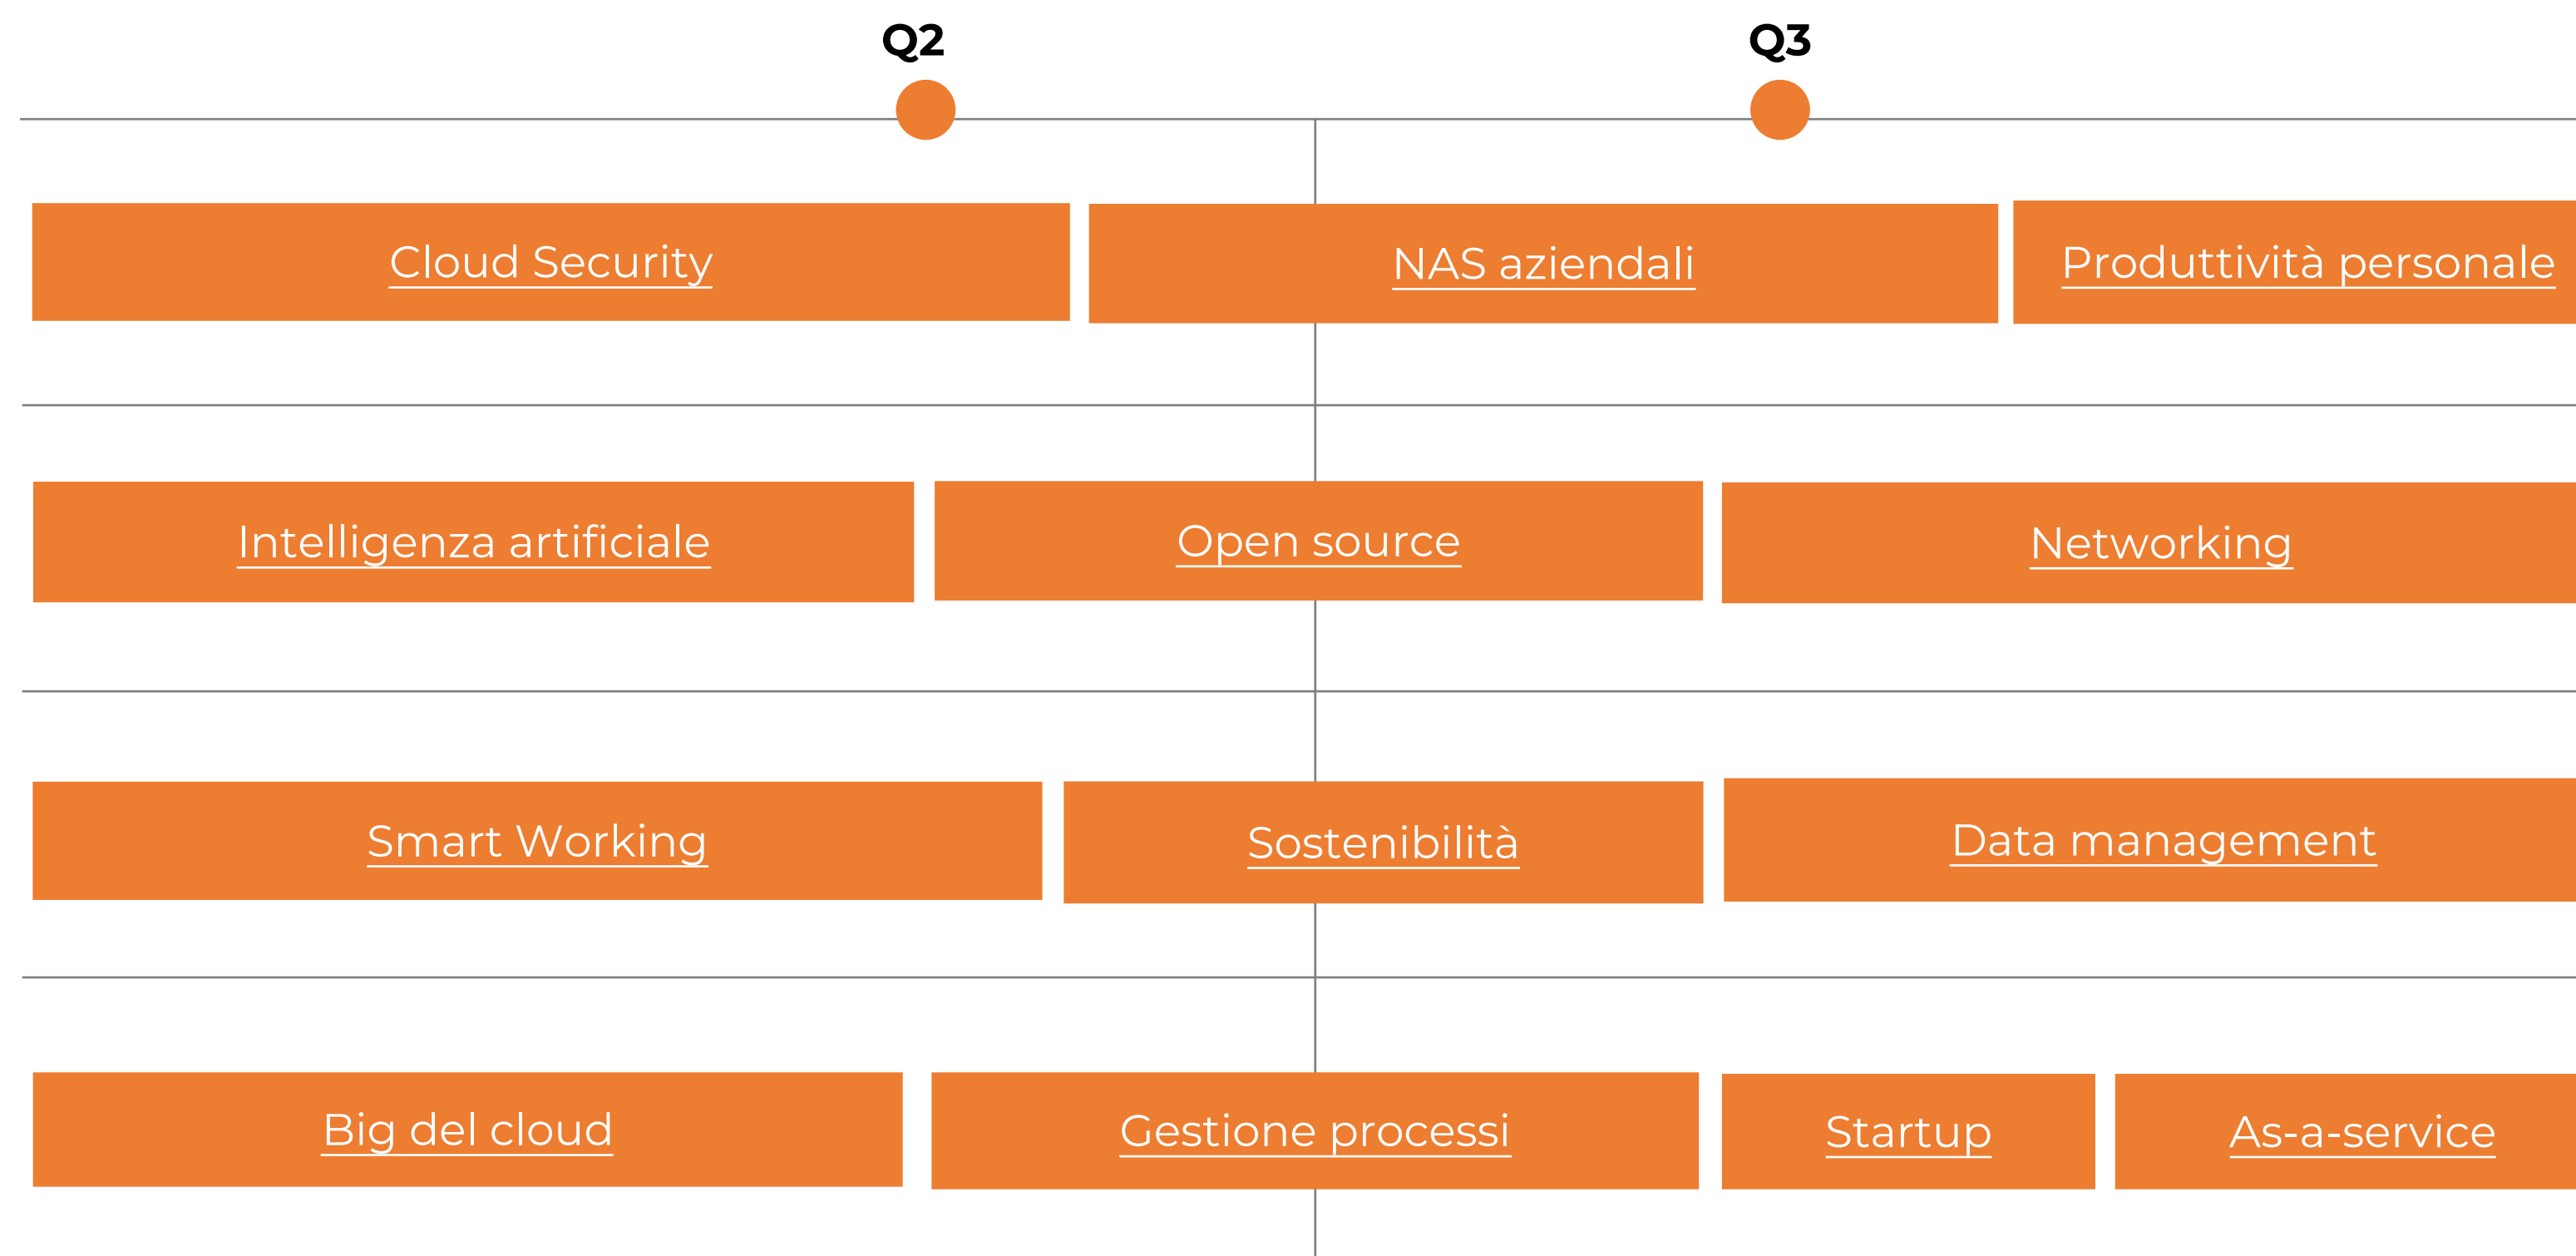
Q2
Q3

Cloud Security
NAS aziendali
Produttività personale

Intelligenza artificiale
Open source
Networking

Smart Working
Sostenibilità
Data management

Big del cloud
Gestione processi
Startup
As-a-service